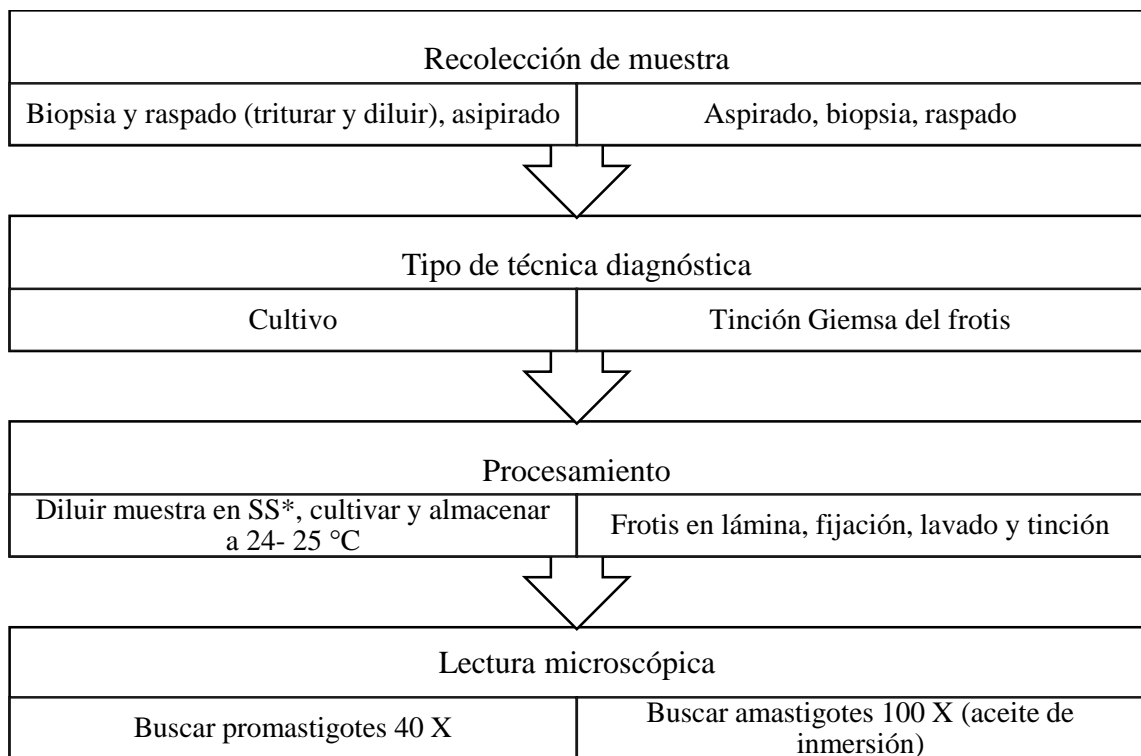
Recolección de muestra

| Biopsia y raspado (triturar y diluir), asipirado | Aspirado, biopsia, raspado |
|---|---|

Tipo de técnica diagnóstica

| Cultivo | Tinción Giemsa del frotis |
|---|---|

Procesamiento

| Diluir muestra en SS*, cultivar y almacenar a 24- 25 °C | Frotis en lámina, fijación, lavado y tinción |
|---|---|

Lectura microscópica

| Buscar promastigotes 40 X | Buscar amastigotes 100 X (aceite de inmersión) |
|---|---|